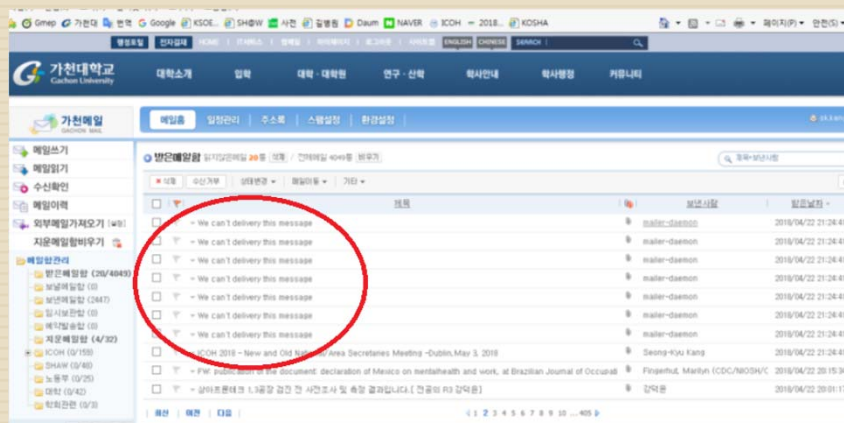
Gmep 가천대 번역 Google KSOE... SH@W 사전 김병원 Daum NAVER ICOH — 2018... KOSHA

페이지(P) 안전(S)

행정포털 전자결재 HOME IT서비스 정보 ENGLISH CHINESE SEARCH

가천대학교 Gachon University

대학소개 입학 대학·대학원 연구·산학 학사안내 학사행정 커뮤니티

가천메일 GACHON MAIL

메일홈 일정관리 주소록 스팸설정 환경설정

메일쓰기
메일읽기
수신확인
메일이력
외부메일가져오기
지운메일함비우기

메일함관리
받은메일함 (20/4049)
보낸메일함 (0)
보낸메일함 (2447)
임시보관함 (0)
예약발송함 (0)
지운메일함 (4/32)
ICOH (0/159)
SHAW (0/48)
노동부 (0/25)
대학 (0/42)
학회관련 (0/3)

받은메일함 읽지않은메일 20통 삭제 / 전체메일 4049통 비우기

삭제 수신거부 상태변경 메일이동 기타

| 제목 | 보낸사람 | 받은날짜 |
|---|---|---|
| We can't delivery this message | mailer-daemon | 2018/04/22 21:24 |
| We can't delivery this message | mailer-daemon | 2018/04/22 21:24 |
| We can't delivery this message | mailer-daemon | 2018/04/22 21:24 |
| We can't delivery this message | mailer-daemon | 2018/04/22 21:24 |
| We can't delivery this message | mailer-daemon | 2018/04/22 21:24 |
| We can't delivery this message | mailer-daemon | 2018/04/22 21:24 |
| We can't delivery this message | mailer-daemon | 2018/04/22 21:24 |
| ICOH 2018 - New and Old National Area Secretaries Meeting -Dublin,May 3, 2018 | Seong-Kyu Kang | 2018/04/22 21:24 |
| FW: publication of the document: declaration of Mexico on mentalhealth and work, at Brazilian Journal of Occupati | Flinperhut, Marilyn (CDC/NIOSH/ | 2018/04/22 20:15 |
| 삼아트론테크 1,3공장 검진 전 사전조사 및 측정 결과입니다.[ 전공의 R3 강덕윤] | 강덕윤 | 2018/04/22 20:01 |

1 2 3 4 5 6 7 8 9 10 ... 405